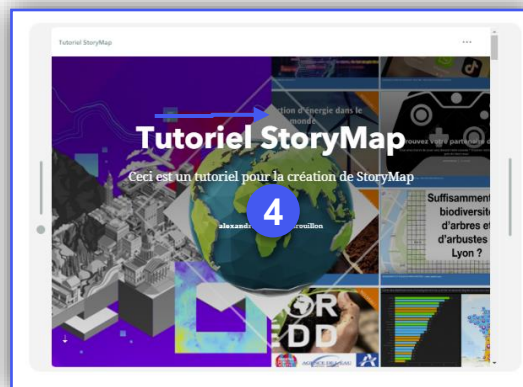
Tutoriel StoryMap
...
Tutoriel StoryMap
Ceci est un tutoriel pour la création de StoryMap
alexand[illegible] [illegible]rouillon
4
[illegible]ction d'énergie dans le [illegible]monde
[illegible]rouvez votre partenaire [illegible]
Suffisamment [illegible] biodiversit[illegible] d'arbres et d'arbustes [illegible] Lyon ?
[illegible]R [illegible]DD